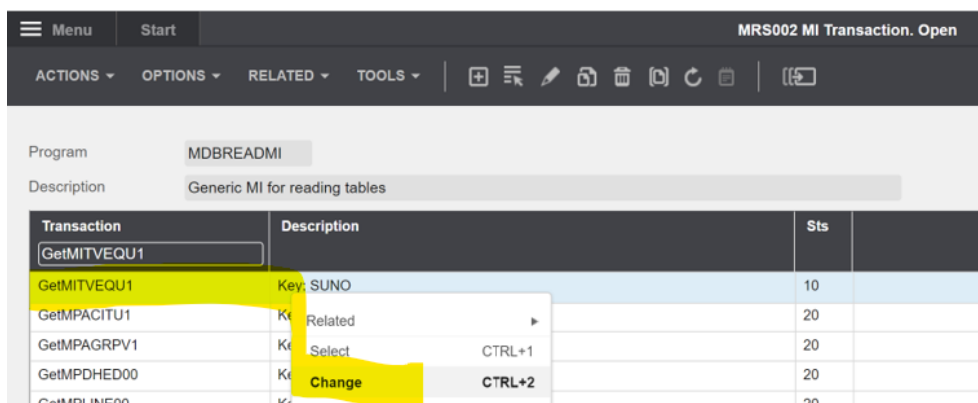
Menu Start MRS002 MI Transaction. Open

ACTIONS OPTIONS RELATED TOOLS

Program MDBREADMI
Description Generic MI for reading tables

| Transaction | Description | Sts |
|---|---|---|
| GetMITVEQU1 | | |
| GetMITVEQU1 | Key: SUNO | 10 |
| GetMPACITU1 | Ke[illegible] | 20 |
| GetMPAGRPV1 | Ke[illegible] | 20 |
| GetMPDHED00 | Ke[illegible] | 20 |
| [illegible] | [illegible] | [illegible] |

Related
Select CTRL+1
Change CTRL+2